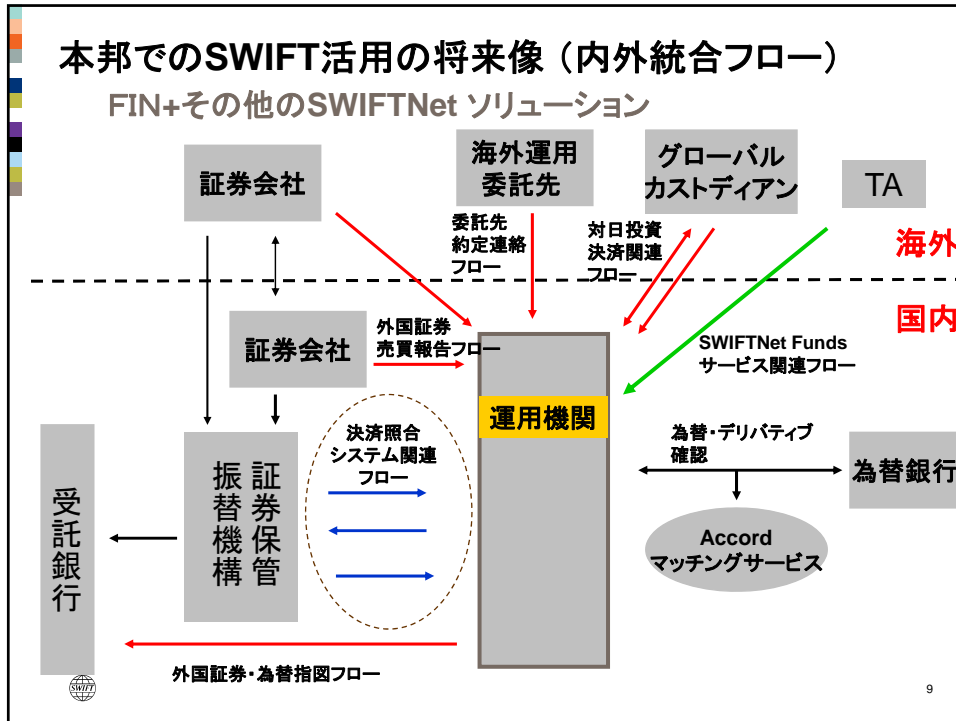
本邦でのSWIFT活用の将来像（内外統合フロー）

FIN+その他のSWIFTNet ソリューション

証券会社

海外運用委託先

グローバルカストディアン

TA

委託先約定連絡フロー

対日投資決済関連フロー

海外

国内

証券会社

外国証券売買報告フロー

SWIFTNet Fundsサービス関連フロー

運用機関

決済照合システム関連フロー

為替・デリバティブ確認

為替銀行

受託銀行

振替機構

証券保管

Accordマッチングサービス

外国証券・為替指図フロー

SWIFT

9